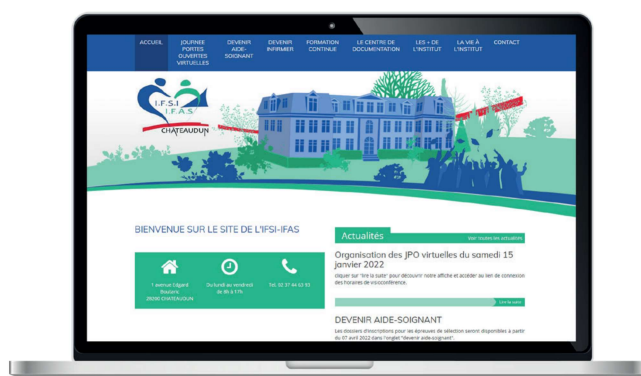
ACCUEIL | JOURNÉE PORTES OUVERTES VIRTUELLES | DEVENIR AIDE-SOIGNANT | DEVENIR INFIRMIER | FORMATION CONTINUE | LE CENTRE DE DOCUMENTATION | LES + DE L'INSTITUT | LA VIE À L'INSTITUT | CONTACT

I.F.S.I
I.F.A.S.
CHATEAUDUN

BIENVENUE SUR LE SITE DE L'IFSI-IFAS

1 avenue Edgard Boutaric 28200 CHATEAUDUN

Du lundi au vendredi de 8h à 17h

Tél. 02 37 44 02 93

Actualités

Voir toutes les actualités

Organisation des JPO virtuelles du samedi 15 janvier 2022

cliquer sur "lire la suite" pour découvrir notre affiche et accéder au lien de connexion des horaires de visio-conférence.

Lire la suite

DEVENIR AIDE-SOIGNANT

Les dossiers d'inscriptions pour les épreuves de sélection seront disponibles à partir du 07 avril 2022 dans l'onglet "devenir aide-soignant".